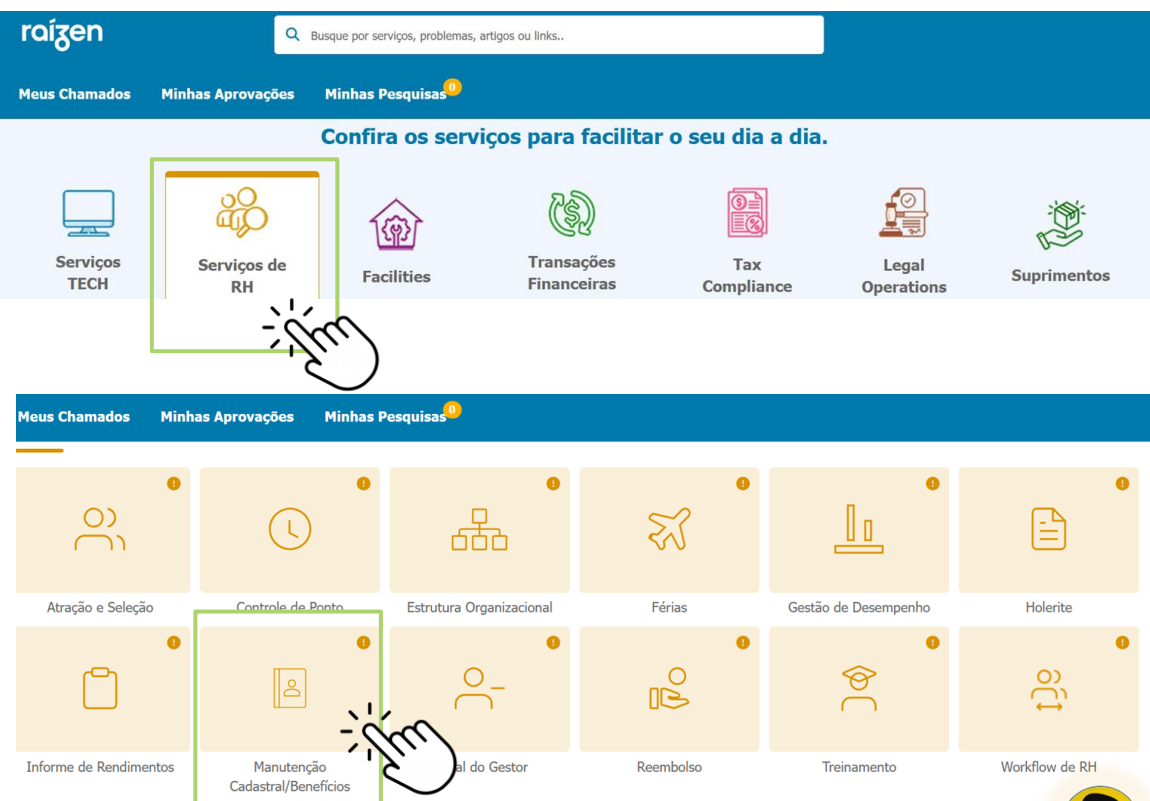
raízen

Busque por serviços, problemas, artigos ou links..

Meus Chamados Minhas Aprovações Minhas Pesquisas 0

Confira os serviços para facilitar o seu dia a dia.

Serviços TECH

Serviços de RH

Facilities

Transações Financeiras

Tax Compliance

Legal Operations

Suprimentos

Meus Chamados Minhas Aprovações Minhas Pesquisas 0

Atração e Seleção

Controle de Ponto

Estrutura Organizacional

Férias

Gestão de Desempenho

Holerite

Informe de Rendimentos

Manutenção Cadastral/Benefícios

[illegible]al do Gestor

Reembolso

Treinamento

Workflow de RH